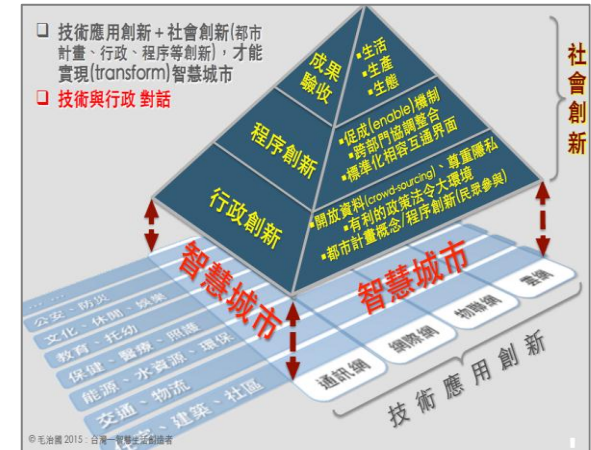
❑ 技術應用創新 + 社會創新(都市計畫、行政、程序等創新)，才能實現(transform)智慧城市

❑ 技術與行政 對話

成果驗收

▪生活
▪生產
▪生態

程序創新

▪促成(enable)機制
▪跨部門協調整合
▪標準化相容互通界面

行政創新

▪開放資料(crowd-sourcing)、尊重隱私
▪有利的政策法令大環境
▪都市計畫概念/程序創新(民眾參與)

社會創新

智慧城市

智慧城市

公安、防災
文化、休閒、娛樂
教育、托幼
保健、醫療、照護
能源、水資源、環保
交通、物流
住宅、建築、社區

雲端
物聯網
網際網
通訊網

技術應用創新

© 毛治國 2015，台灣 — 智慧生活創造者